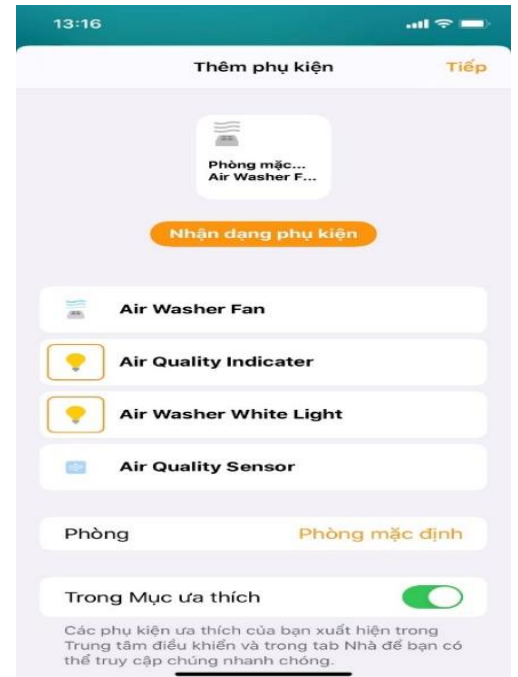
13:16

Thêm phụ kiện

Tiếp

Phòng mặc...
Air Washer F...

Nhận dạng phụ kiện

Air Washer Fan

Air Quality Indicater

Air Washer White Light

Air Quality Sensor

Phòng

Phòng mặc định

Trong Mục ưa thích

Các phụ kiện ưa thích của bạn xuất hiện trong Trung tâm điều khiển và trong tab Nhà để bạn có thể truy cập chúng nhanh chóng.